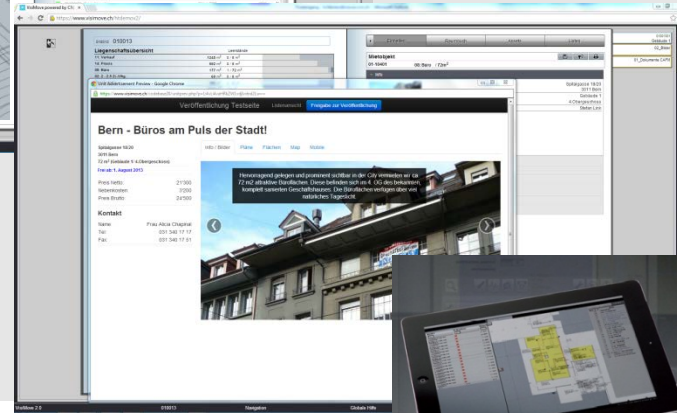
https://www.vismove.ch

010013

Liegenschaftsübersicht

Veröffentlichung Testseite

Freigabe zur Veröffentlichung

Bern - Büros am Puls der Stadt!

Info / Bilder Pläne Flächen Map Mobile

Spitalgasse 18/20
3011 Bern
72 m² Bürofläche 5 4.Obergeschoss
Frei ab 1. August 2013

Preis Netto: 21'300
Nebenkosten: 3'200
Preis Brutto: 24'500

Kontakt

Name: Frau Alicia Chapinal
Tel: 031 340 17 17
Fax: 031 340 17 51

Hervorragend gelegen und prominent sichtbar in der City vermieten wir ca. 72 m2 attraktive Büroflächen. Diese befinden sich im 4. OG des bekannten, komplett sanierten Geschäftshauses. Die Büroflächen verfügen über viel natürliches Tageslicht.

Mietobjekt

01-10401 Bern / 72m²

Spitalgasse 18/20
3011 Bern

VisMove 2.0 010013 Globale Hilfe